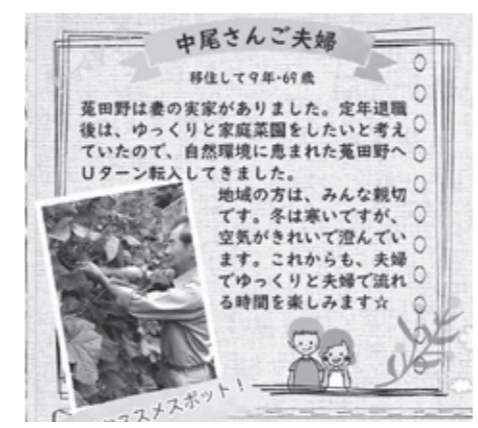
中尾さんご夫婦

移住して9年・69歳

菟田野は妻の実家がありました。定年退職後は、ゆっくりと家庭菜園をしたいと考えていたので、自然環境に恵まれた菟田野へUターン転入してきました。

地域の方は、みんな親切です。冬は寒いですが、空気がきれいで澄んでいます。これからも、夫婦でゆっくりと夫婦で流れる時間を楽しみます☆

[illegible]スメスポット！